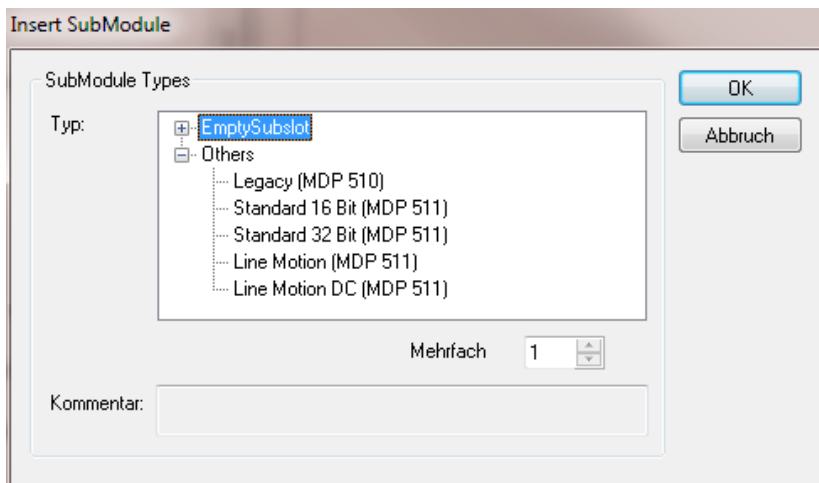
Insert SubModule

SubModule Types

Typ:

EmptySubslot
Others
Legacy (MDP 510)
Standard 16 Bit (MDP 511)
Standard 32 Bit (MDP 511)
Line Motion (MDP 511)
Line Motion DC (MDP 511)

Mehrfach 1

Kommentar:

OK

Abbruch